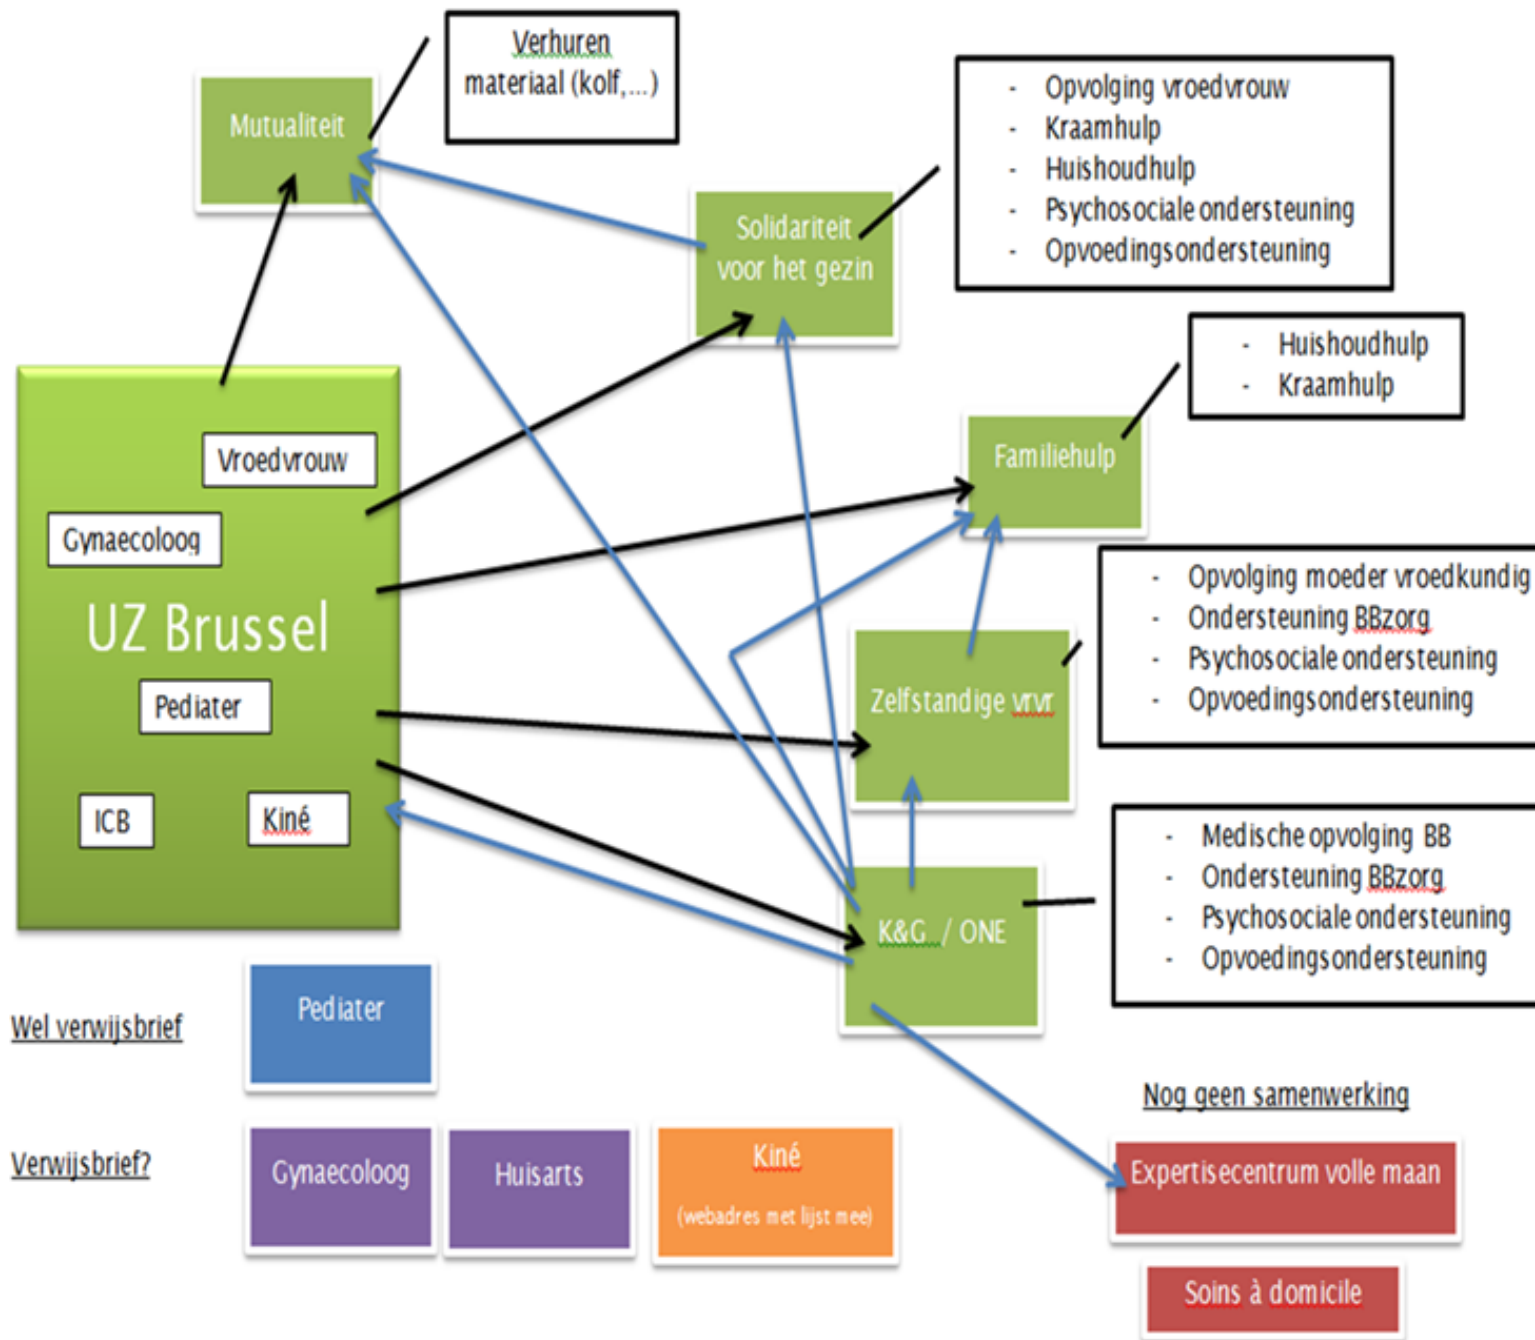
Mutualiteit

Verhuren materiaal (kolf,...)

Solidariteit voor het gezin

- Opvolging vroedvrouw
- Kraamhulp
- Huishoudhulp
- Psychosociale ondersteuning
- Opvoedingsondersteuning

- Huishoudhulp
- Kraamhulp

Familiehulp

Vroedvrouw

Gynaecoloog

UZ Brussel

Pediater

ICB

Kiné

Zelfstandige vrvr

- Opvolging moeder vroedkundig
- Ondersteuning BBzorg
- Psychosociale ondersteuning
- Opvoedingsondersteuning

K&G / ONE

- Medische opvolging BB
- Ondersteuning BBzorg
- Psychosociale ondersteuning
- Opvoedingsondersteuning

Wel verwijsbrief

Pediater

Verwijsbrief?

Gynaecoloog

Huisarts

Kiné
(webadres met lijst mee)

Nog geen samenwerking

Expertisecentrum volle maan

Soins à domicile